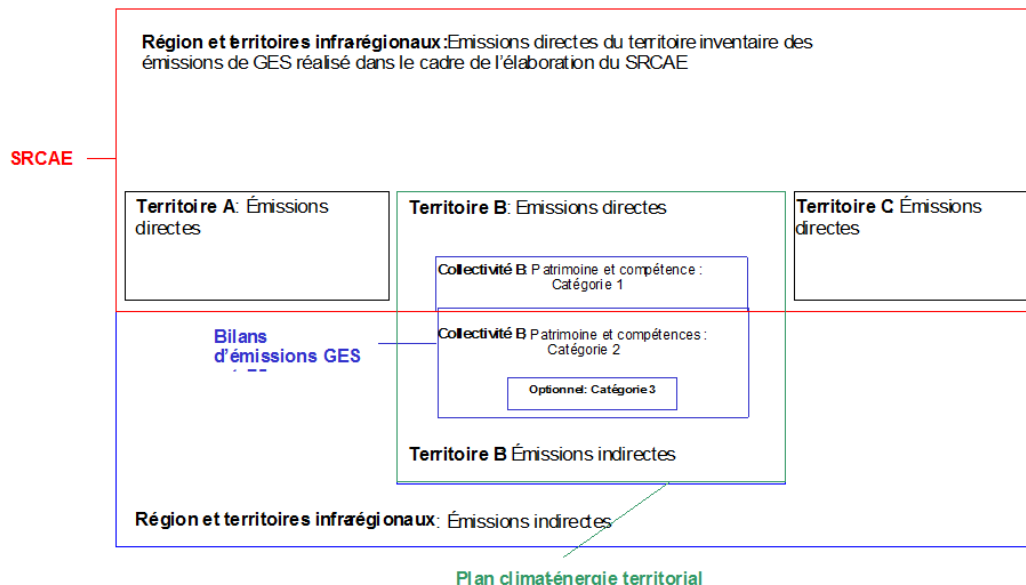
Région et territoires infrarégionaux :Emissions directes du territoire inventaire des émissions de GES réalisé dans le cadre de l'élaboration du SRCAE

SRCAE

Territoire A: Émissions directes

Territoire B: Emissions directes

Territoire C Émissions directes

Collectivité B Patrimoine et compétence : Catégorie 1

Bilans d'émissions GES

Collectivité B Patrimoine et compétences : Catégorie 2

Optionnel: Catégorie 3

Territoire B Émissions indirectes

Région et territoires infrarégionaux: Émissions indirectes

Plan climaténergie territorial